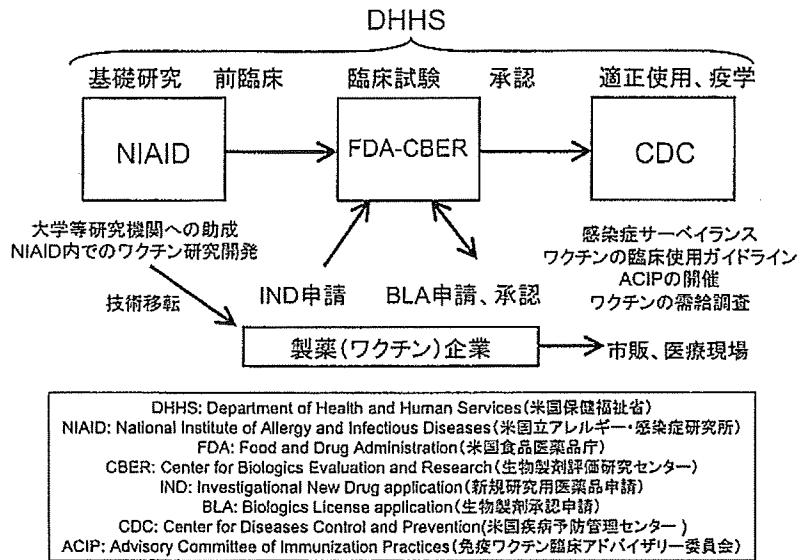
DHHS

基礎研究　前臨床　臨床試験　承認　適正使用、疫学

NIAID

FDA-CBER

CDC

大学等研究機関への助成
NIAID内でのワクチン研究開発

感染症サーベイランス
ワクチンの臨床使用ガイドライン
ACIPの開催
ワクチンの需給調整

技術移転

IND申請　BLA申請、承認

製薬(ワクチン)企業

市販、医療現場

DHHS: Department of Health and Human Services(米国保健福祉省)
NIAID: National Institute of Allergy and Infectious Diseases(米国立アレルギー・感染症研究所)
FDA: Food and Drug Administration(米国食品医薬品庁)
CBER: Center for Biologics Evaluation and Research(生物製剤評価研究センター)
IND: Investigational New Drug application(新規研究用医薬品申請)
BLA: Biologics License application(生物製剤承認申請)
CDC: Center for Diseases Control and Prevention(米国疾病予防管理センター)
ACIP: Advisory Committee of Immunization Practices(免疫ワクチン臨床アドバイザリー委員会)